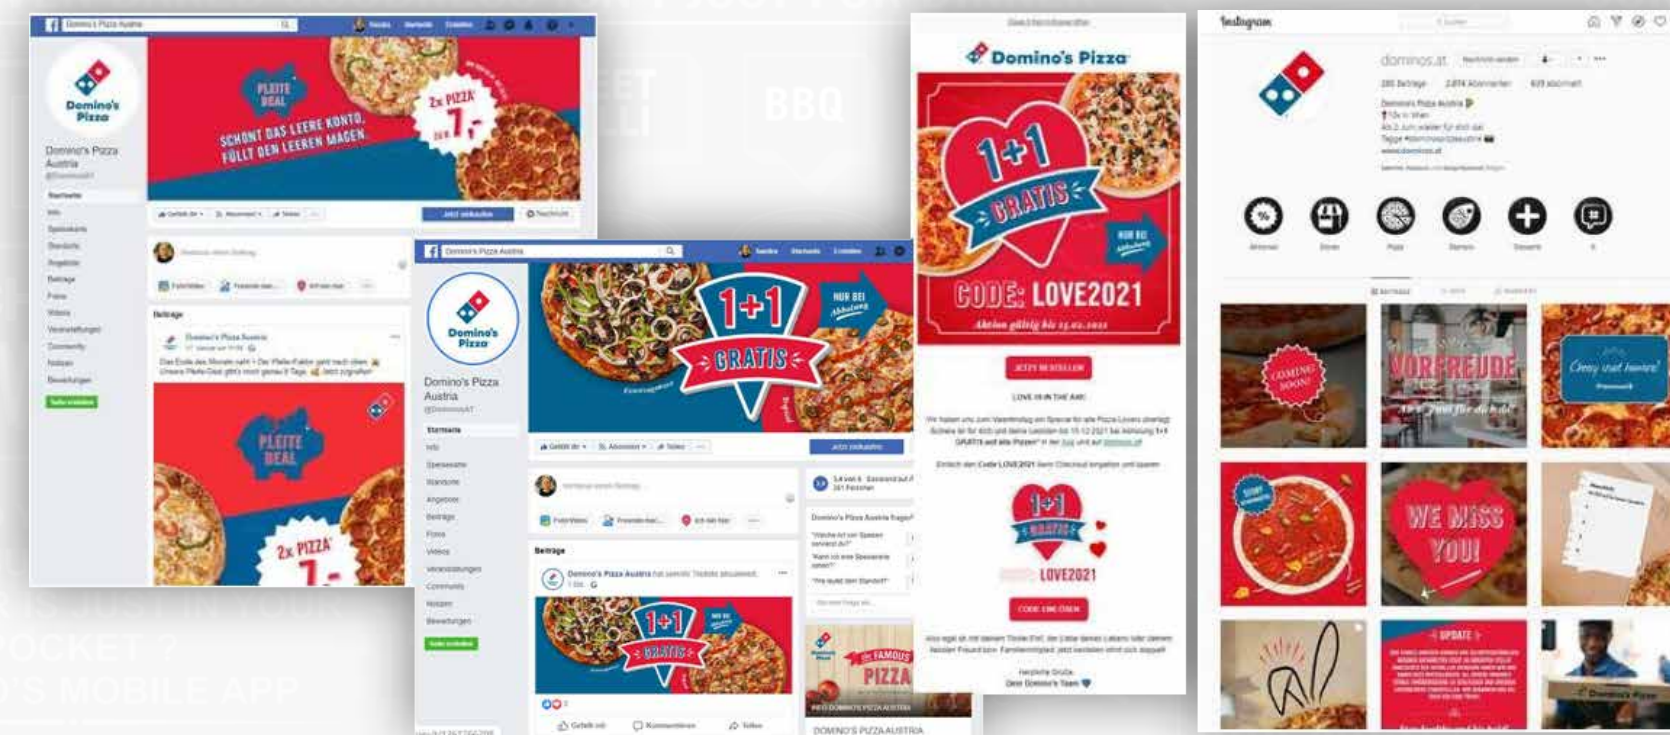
Domino's Pizza Austria

Domino's Pizza

Domino's Pizza Austria

PLEITE DEAL

SCHONT DAS LEERE KONTO, FÜLLT DEN LEEREN MAGEN.

2x PIZZA JE 7,-

Jetzt einkaufen

Beiträge

Domino's Pizza Austria

PLEITE DEAL

2x PIZZA 7,-

BBQ

Domino's Pizza Austria

Domino's Pizza

Domino's Pizza Austria

1+1 GRATIS

NUR BEI Abholung

Jetzt einkaufen

Beiträge

Domino's Pizza Austria

1+1 GRATIS

THE FAMOUS PIZZA

DOMINO'S PIZZA AUSTRIA

Domino's Pizza

1+1 GRATIS

NUR BEI Abholung

CODE: LOVE2021

Aktion gültig bis 15.02.2021

JETZT BESTELLEN

LOVE IS IN THE AIR!

Einfach den Code LOVE2021 beim Checkout eingeben und sparen

1+1 GRATIS

LOVE2021

CODE EINLÖSEN

Herzliche Grüße
Dein Domino's Team

Instagram

dominos.at

Domino's Pizza Austria

COMING SOON!

VORFREUDE

WE MISS YOU!

UPDATE

Domino's Pizza